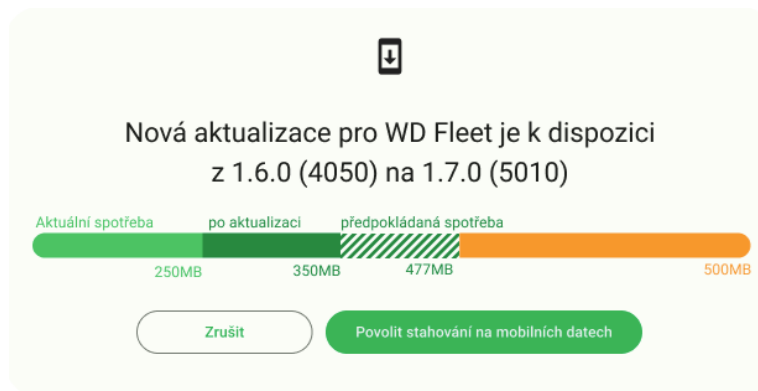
Nová aktualizace pro WD Fleet je k dispozici
z 1.6.0 (4050) na 1.7.0 (5010)

Aktuální spotřeba

po aktualizaci

předpokládaná spotřeba

250MB

350MB

477MB

500MB

Zrušit

Povolit stahování na mobilních datech